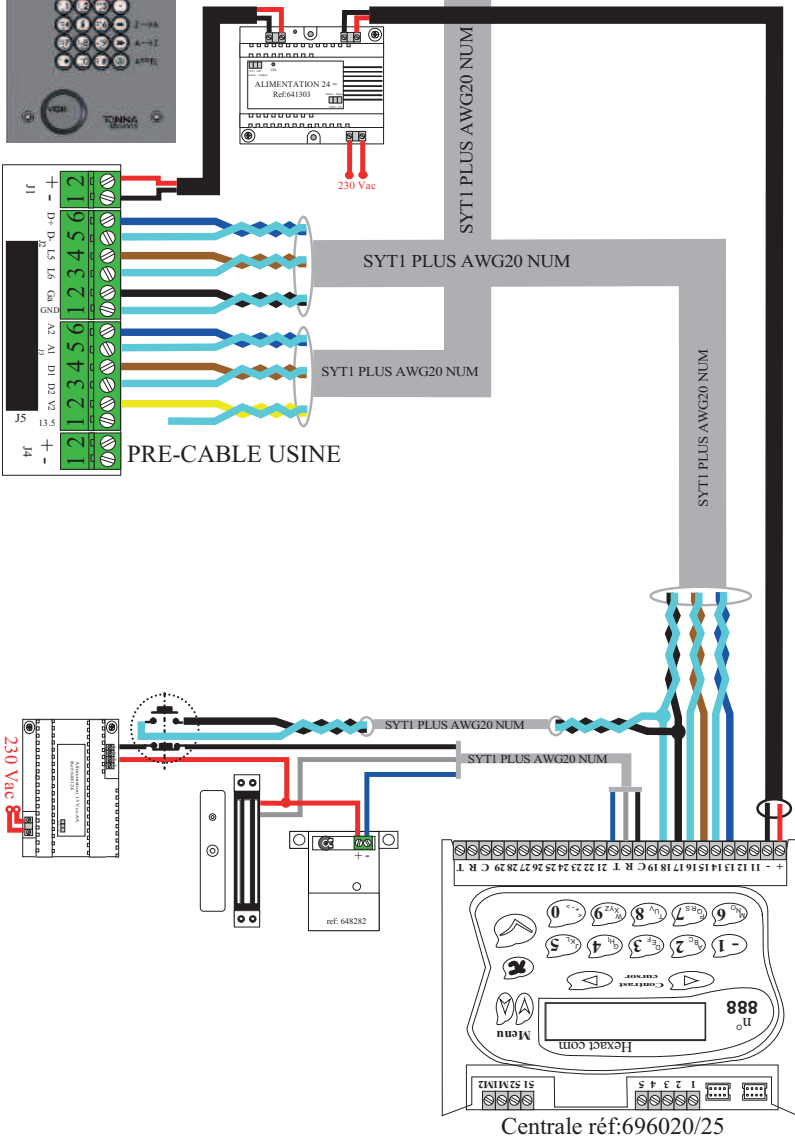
ALIMENTATION 24 ═
Réf:641303

230 Vac

SYT1 PLUS AWG20 NUM

J1 + - 1 2

D+ D- L5 L6 Gn GND
J2
1 2 3 4 5 6

A2 A1 D1 D2 V2 13.5
J3
1 2 3 4 5 6

J5

J4 + - 1 2

PRE-CABLE USINE

SYT1 PLUS AWG20 NUM

SYT1 PLUS AWG20 NUM

SYT1 PLUS AWG20 NUM

SYT1 PLUS AWG20 NUM

SYT1 PLUS AWG20 NUM

230 Vac

+ -

ref: 648282

C R T 29 28 27 26 25 24 23 22 21 T R C 19 18 17 16 15 14 13 12 11 - +

Menu

Hexact com

n° 888

Contrast cursor

S1 S2 M1 M2

1 2 3 4 5

Centrale réf:696020/25